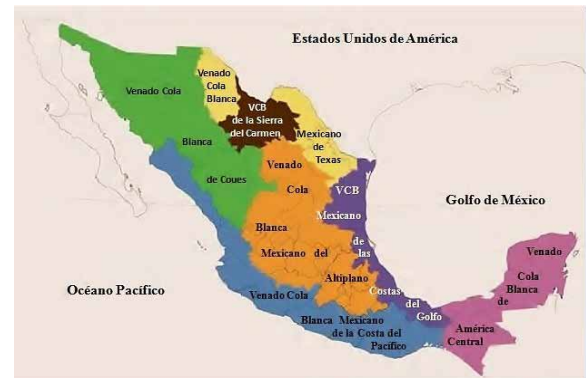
Estados Unidos de América

Venado Cola Blanca de Coues

Venado Cola Blanca

VCB de la Sierra del Carmen

Mexicano de Texas

Venado Cola Blanca Mexicano del Altiplano

VCB Mexicano de las Costas del Golfo

Golfo de México

Venado Cola Blanca de América Central

Océano Pacífico

Venado Cola Blanca Mexicano de la Costa del Pacífico